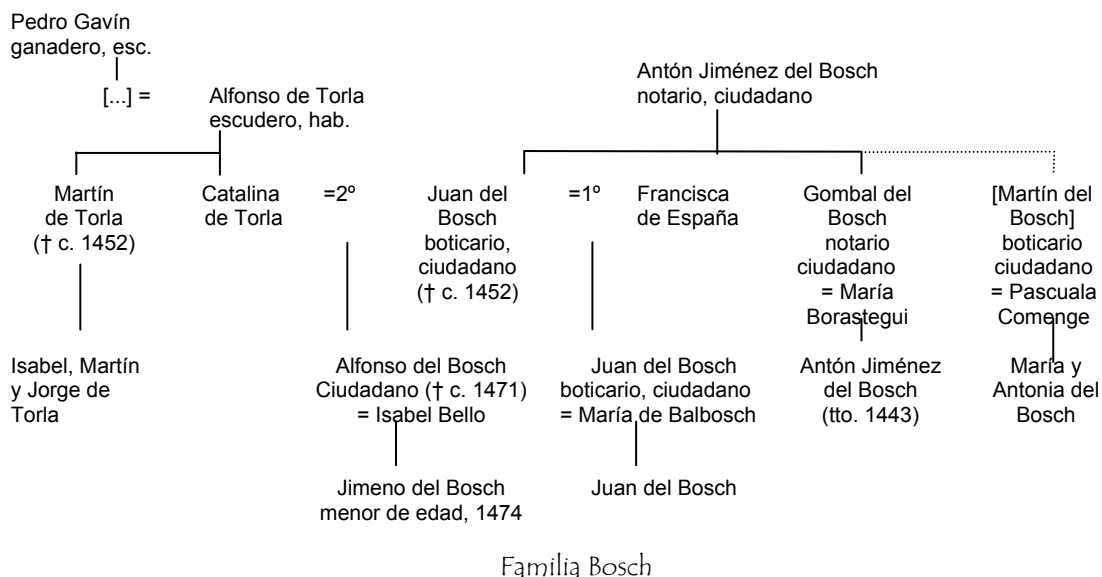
Pedro Gavín
ganadero, esc.

[...] = Alfonso de Torla
escudero, hab.

Antón Jiménez del Bosch
notario, ciudadano

Martín de Torla († c. 1452)

Catalina de Torla

=2º

Juan del Bosch boticario, ciudadano († c. 1452)

=1º

Francisca de España

Gombal del Bosch notario ciudadano = María Borastegui

[Martín del Bosch] boticario ciudadano = Pascuala Comenge

Isabel, Martín y Jorge de Torla

Alfonso del Bosch Ciudadano († c. 1471) = Isabel Bello

Juan del Bosch boticario, ciudadano = María de Balbosch

Antón Jiménez del Bosch (tto. 1443)

María y Antonia del Bosch

Jimeno del Bosch menor de edad, 1474

Juan del Bosch

Familia Bosch